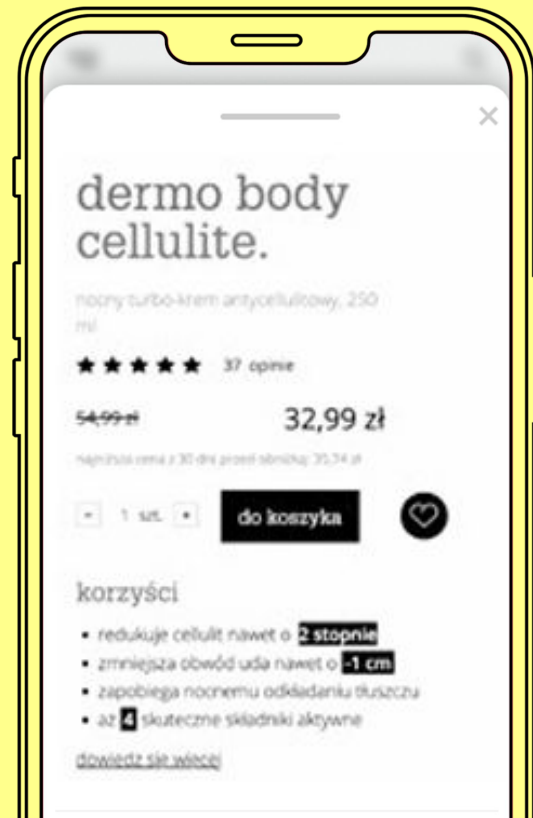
dermo body cellulite.

nocny turbo-krem antycellulitowy, 250 ml

★★★★★ 37 opinie

54,99 zł

32,99 zł

najniższa cena z 30 dni przed obniżką: 35,74 zł

- 1 szt. +

do koszyka

korzyści

• redukuje cellulit nawet o 2 stopnie
• zmniejsza obwód uda nawet o -1 cm
• zapobiega nocnemu odkładaniu tłuszczu
• aż 4 skuteczne składniki aktywne

dowiedz się więcej